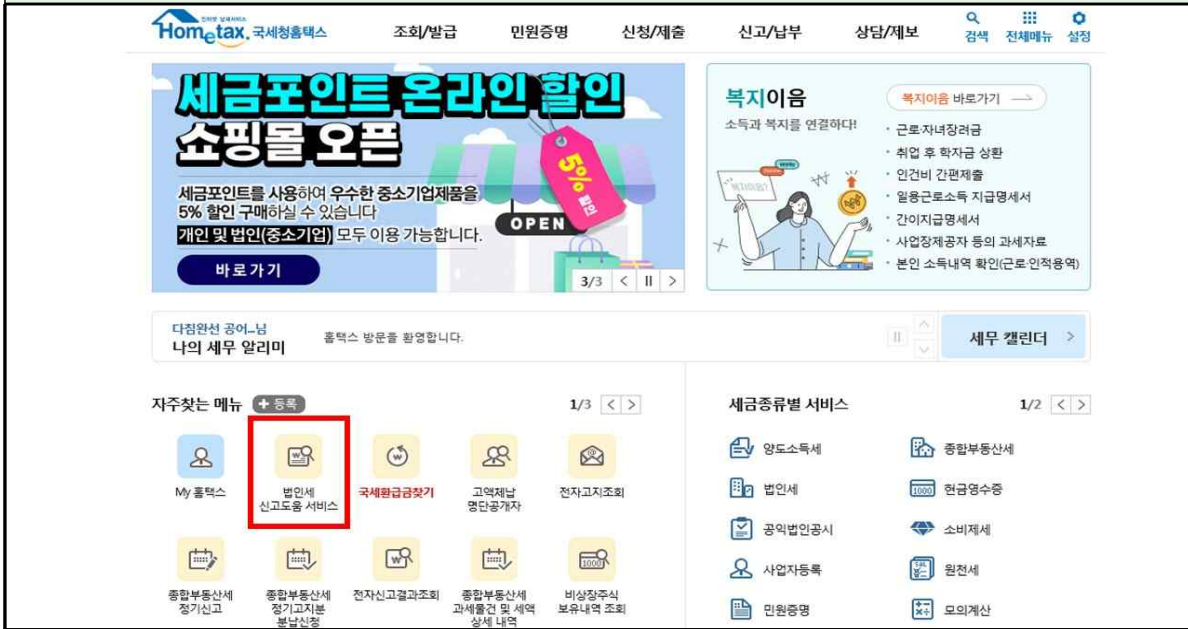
편리한 납세서비스 Hometax, 국세청홈택스

조회/발급 민원증명 신청/제출 신고/납부 상담/제보 검색 전체메뉴 설정

세금포인트 온라인 할인 쇼핑몰 오픈

세금포인트를 사용하여 우수한 중소기업제품을 5% 할인 구매하실 수 있습니다

개인 및 법인(중소기업) 모두 이용 가능합니다.

바로가기

OPEN

5% 할인

3/3

복지이음 복지이음 바로가기

소득과 복지를 연결하다!

· 근로·자녀장려금
· 취업 후 학자금 상환
· 인건비 간편제출
· 일용근로소득 지급명세서
· 간이지급명세서
· 사업장제공자 등의 과세자료
· 본인 소득내역 확인(근로·인적용역)

다정완선 공어_님
나의 세무 알리미 홈택스 방문을 환영합니다.

세무 캘린더

자주찾는 메뉴 + 등록 1/3

My 홈택스
법인세 신고도움 서비스
국세환급금찾기
고액체납 명단공개자
전자고지조회
종합부동산세 정기신고
종합부동산세 정기고지분 분납신청
전자신고결과조회
종합부동산세 과세물건 및 세액 상세 내역
비상장주식 보유내역 조회

세금종류별 서비스 1/2

양도소득세
종합부동산세
법인세
현금영수증
공익법인공시
소비제세
사업자등록
원천세
민원증명
모의계산